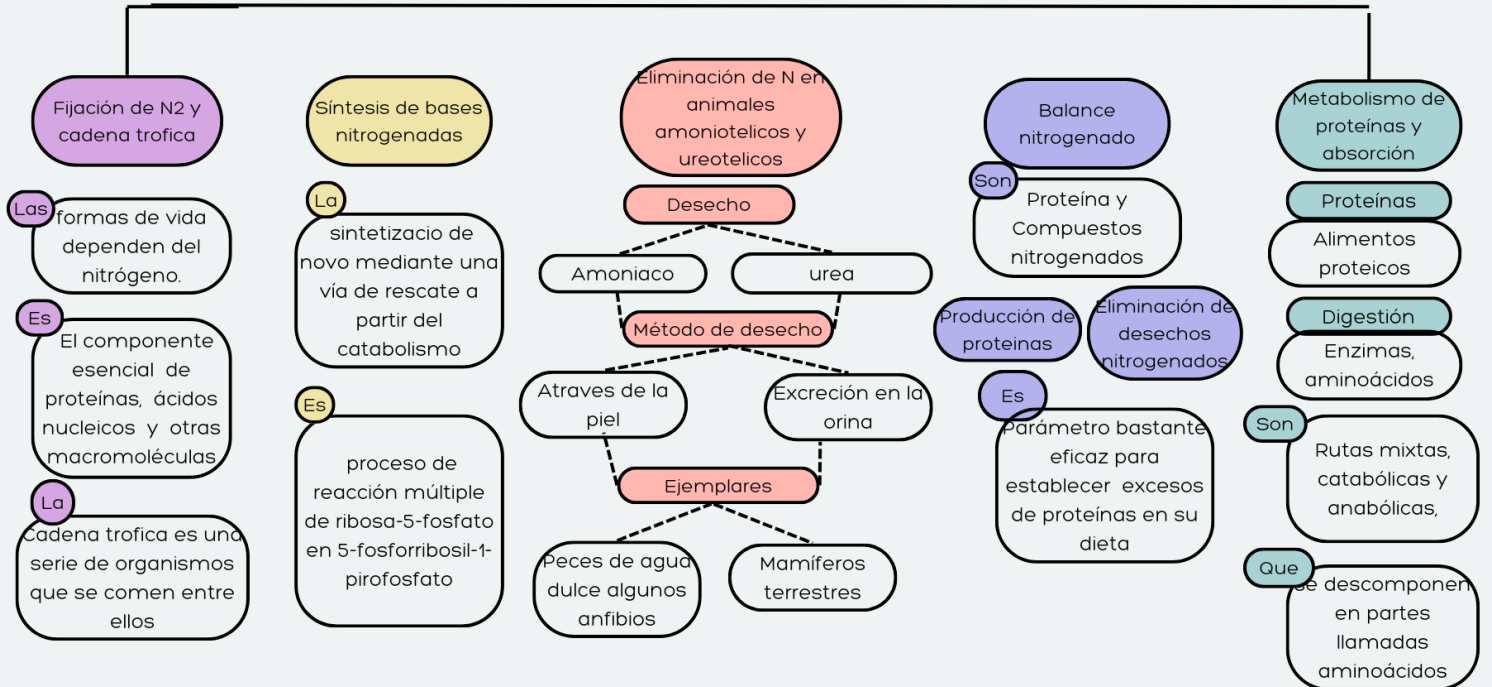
Fijación de N2 y cadena trofica

Las

formas de vida dependen del nitrógeno.

Es

El componente esencial de proteínas, ácidos nucleicos y otras macromoléculas

La

Cadena trofica es una serie de organismos que se comen entre ellos

Síntesis de bases nitrogenadas

La

sintetizacio de novo mediante una vía de rescate a partir del catabolismo

Es

proceso de reacción múltiple de ribosa-5-fosfato en 5-fosforribosil-1-pirofosfato

Eliminación de N en animales amoniotelicos y ureotelicos

Desecho

Amoniaco

urea

Método de desecho

Atraves de la piel

Excreción en la orina

Ejemplares

Peces de agua dulce algunos anfibios

Mamíferos terrestres

Balance nitrogenado

Son

Proteína y Compuestos nitrogenados

Producción de proteinas

Eliminación de desechos nitrogenados

Es

Parámetro bastante eficaz para establecer excesos de proteínas en su dieta

Metabolismo de proteínas y absorción

Proteínas

Alimentos proteicos

Digestión

Enzimas, aminoácidos

Son

Rutas mixtas, catabólicas y anabólicas,

Que

se descomponen en partes llamadas aminoácidos